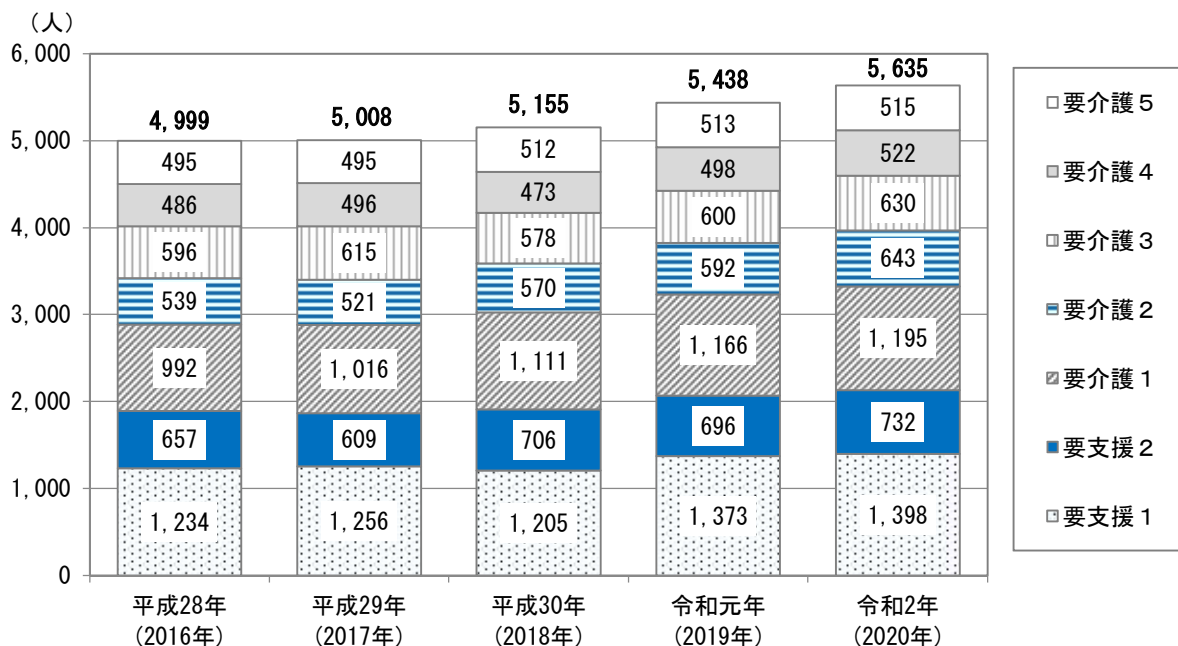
（人）

6,000
5,000
4,000
3,000
2,000
1,000
0

| | 平成28年（2016年） | 平成29年（2017年） | 平成30年（2018年） | 令和元年（2019年） | 令和2年（2020年） |
|---|---|---|---|---|---|
| 要介護５ | 495 | 495 | 512 | 513 | 515 |
| 要介護４ | 486 | 496 | 473 | 498 | 522 |
| 要介護３ | 596 | 615 | 578 | 600 | 630 |
| 要介護２ | 539 | 521 | 570 | 592 | 643 |
| 要介護１ | 992 | 1,016 | 1,111 | 1,166 | 1,195 |
| 要支援２ | 657 | 609 | 706 | 696 | 732 |
| 要支援１ | 1,234 | 1,256 | 1,205 | 1,373 | 1,398 |
| 合計 | 4,999 | 5,008 | 5,155 | 5,438 | 5,635 |

要介護５
要介護４
要介護３
要介護２
要介護１
要支援２
要支援１